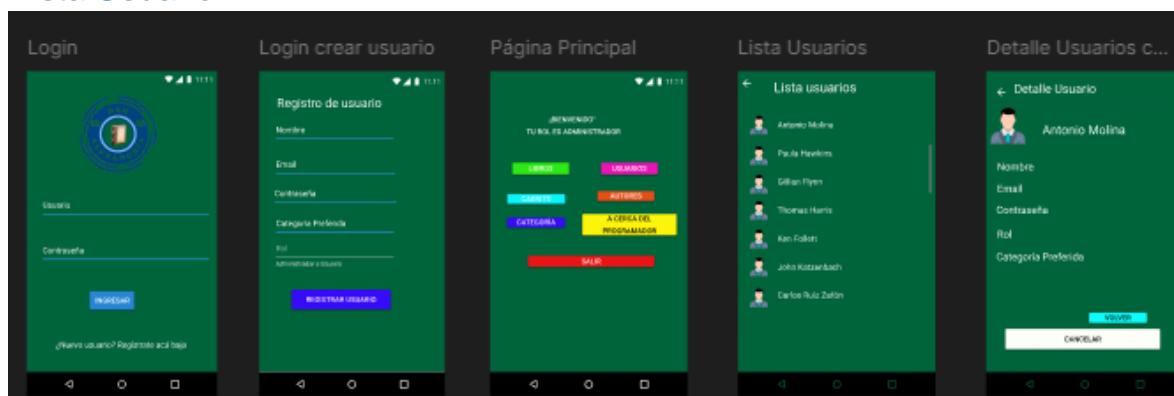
Login

Usuario

Contraseña

INGRESAR

¿Nuevo usuario? Registrate acá baja

Login crear usuario

Registro de usuario

Nombre

Email

Contraseña

Categoria Preferida

Rol

Administrador o Usuario

REGISTRAR USUARIO

Página Principal

¡BIENVENIDO!
TU ROL ES ADMINISTRADOR

LIBROS

USUARIOS

CARRITO

AUTORES

CATEGORIA

A CERCA DEL PROGRAMADOR

SALIR

Lista Usuarios

Lista usuarios

Antonio Molina

Paula Hawkins

Gillian Flynn

Thomas Harris

Ken Follett

John Katzenbach

Carlos Ruiz Zafón

Detalle Usuarios c...

Detalle Usuario

Antonio Molina

Nombre

Email

Contraseña

Rol

Categoria Preferida

VOLVER

CANCELAR